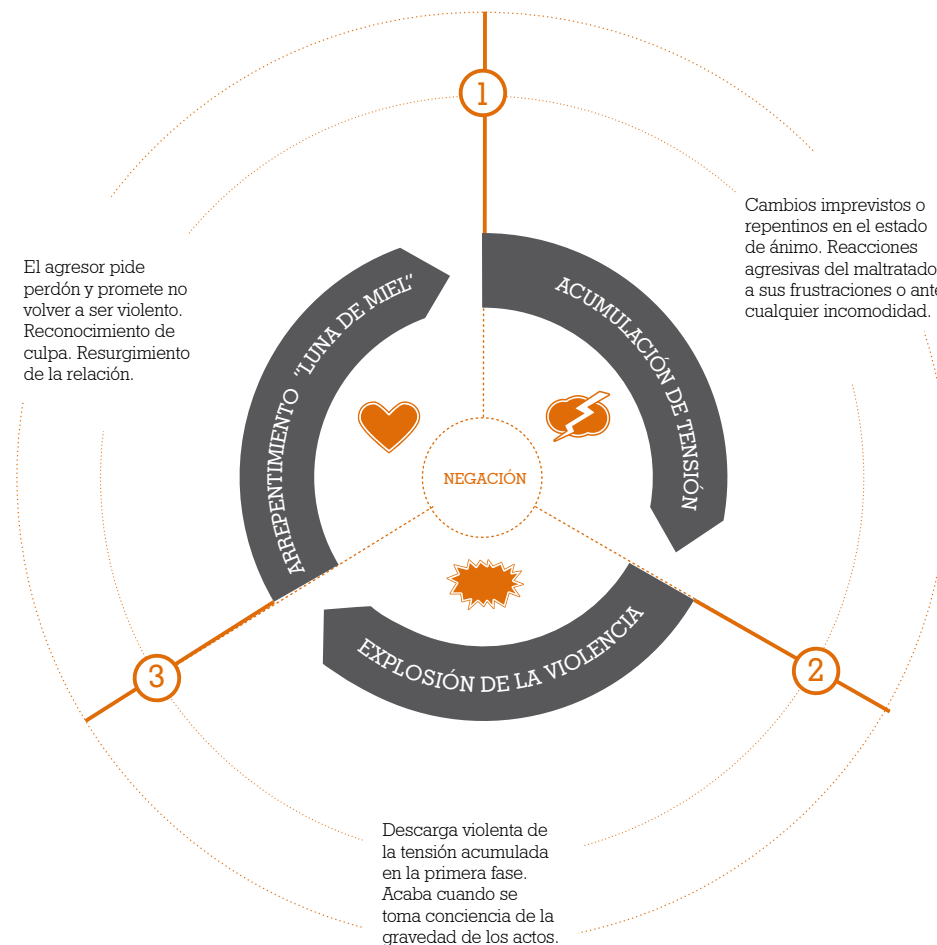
1

Cambios imprevistos o repentinos en el estado de ánimo. Reacciones agresivas del maltratado a sus frustraciones o ante cualquier incomodidad.

El agresor pide perdón y promete no volver a ser violento. Reconocimiento de culpa. Resurgimiento de la relación.

ACUMULACIÓN DE TENSIÓN

ARREPENTIMIENTO "LUNA DE MIEL"

NEGACIÓN

EXPLOSIÓN DE LA VIOLENCIA

3

2

Descarga violenta de la tensión acumulada en la primera fase. Acaba cuando se toma conciencia de la gravedad de los actos.